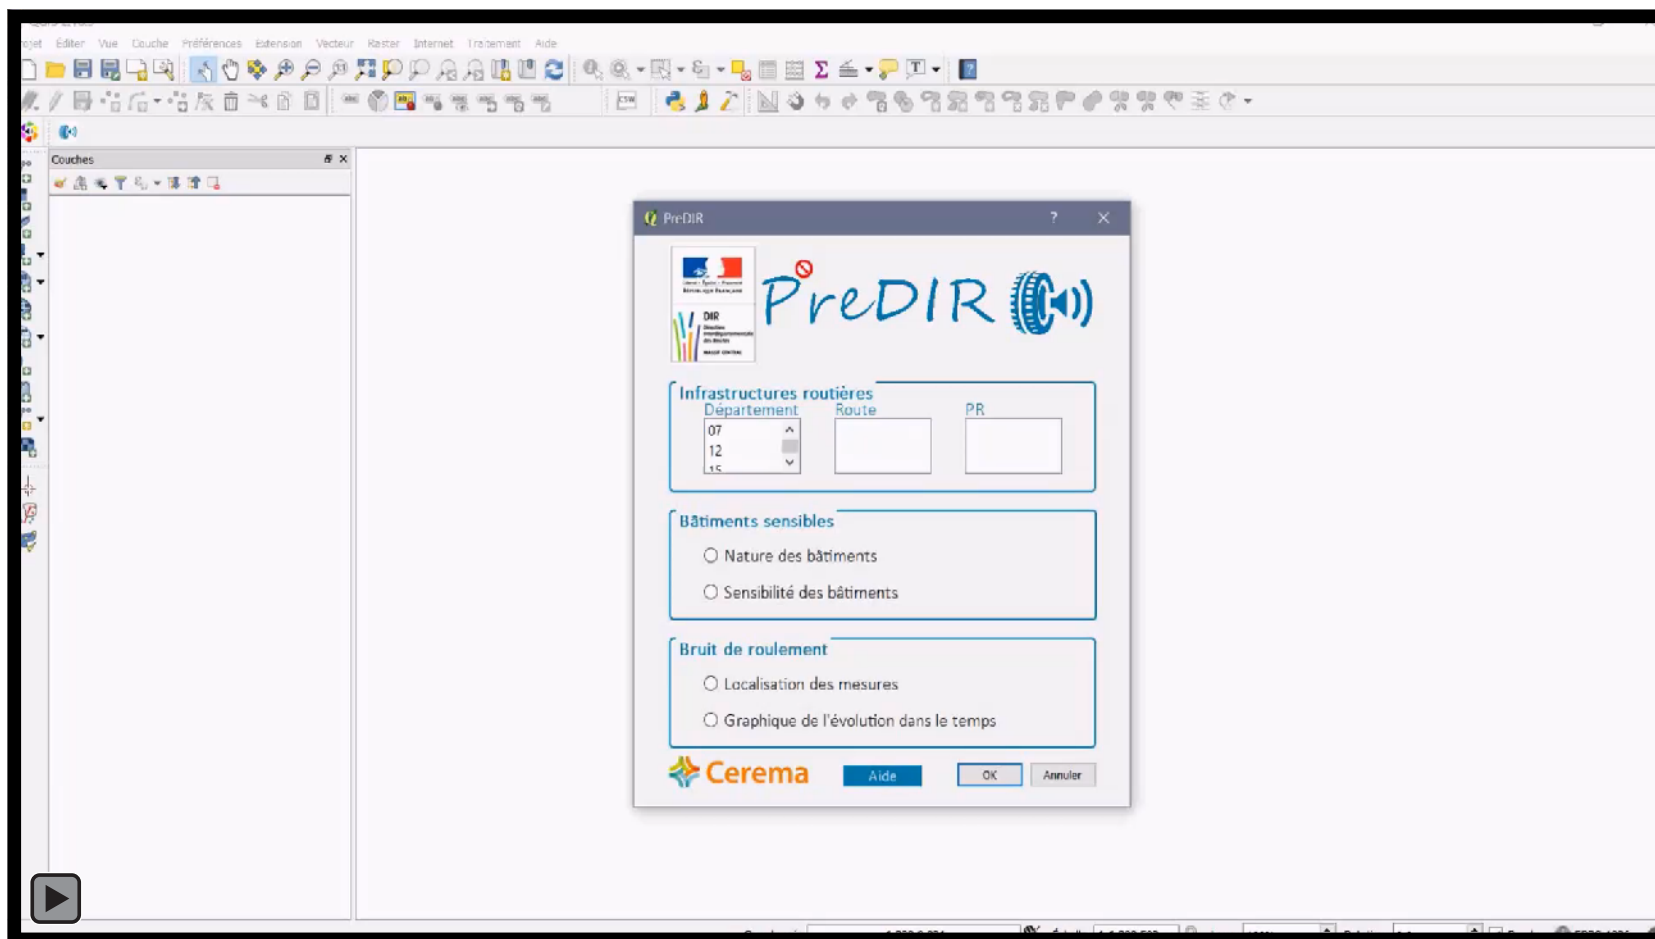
rojet Éditer Vue Couche Préférences Extension Vecteur Raster Internet Traitement Aide

Couches

PreDIR ? ×

DIR

PreDIR

Infrastructures routières
Département
07
12
15
Route
PR

Bâtiments sensibles
Nature des bâtiments
Sensibilité des bâtiments

Bruit de roulement
Localisation des mesures
Graphique de l'évolution dans le temps

Cerema
Aide
OK
Annuler